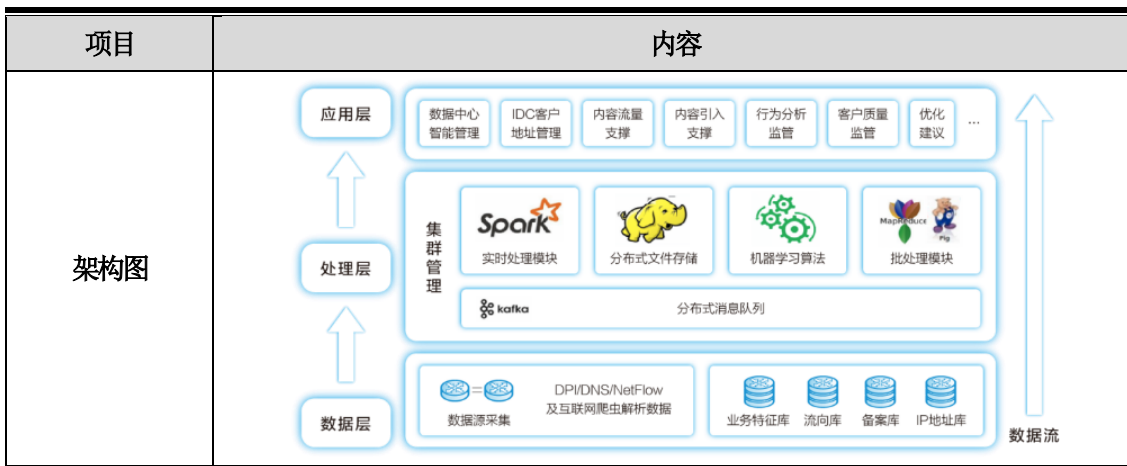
| 项目 | 内容 |
|---|---|
| 架构图 | 应用层 数据中心智能管理 IDC客户地址管理 内容流量支撑 内容引入支撑 行为分析监管 客户质量监管 优化建议 … 处理层 集群管理 Spark 实时处理模块 分布式文件存储 机器学习算法 MapReduce Pig 批处理模块 kafka 分布式消息队列 数据层 数据源采集 DPI/DNS/NetFlow 及互联网爬虫解析数据 业务特征库 流向库 备案库 IP地址库 数据流 |